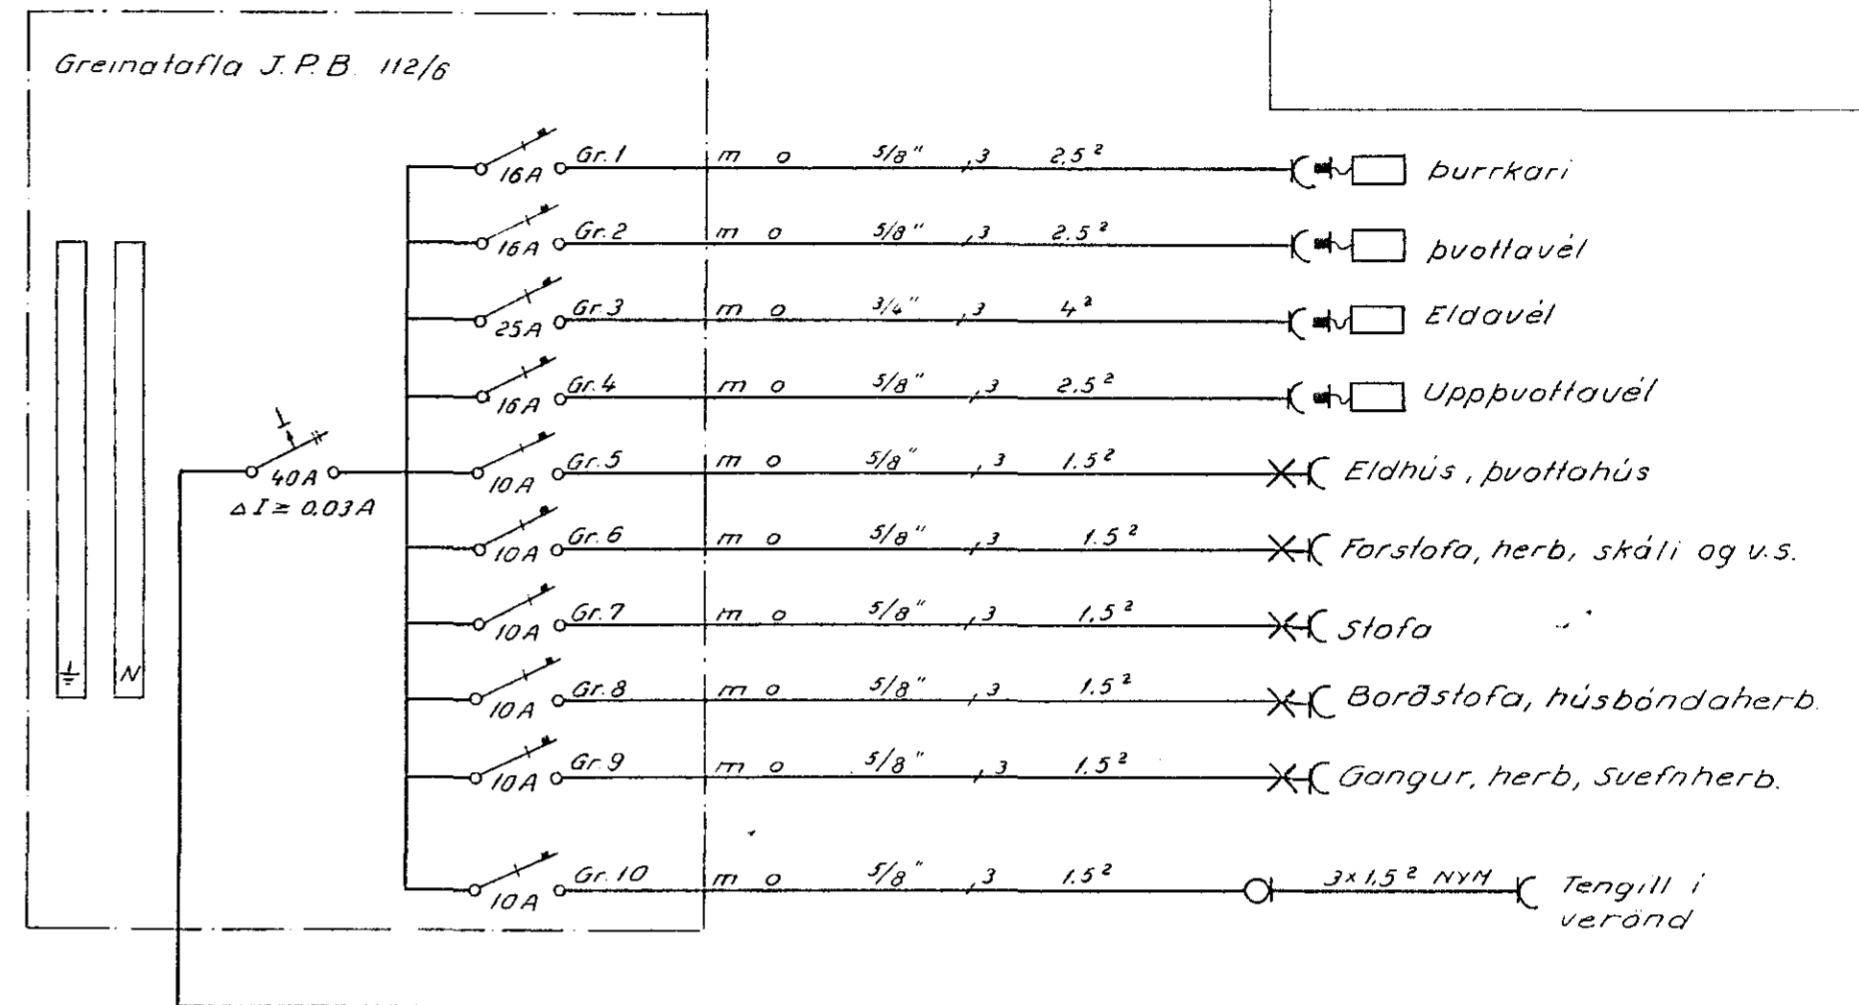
Greinatafla J.P.B. 112/6

40A
$\Delta I \geq 0.03A$

N

| | | | | | | |
|---|---|---|---|---|---|---|
| 16A | Gr. 1 | m o | 5/8" | 3 | $2.5^2$ | þurrkari |
| 16A | Gr. 2 | m o | 5/8" | 3 | $2.5^2$ | þvottavél |
| 25A | Gr. 3 | m o | 3/4" | 3 | $4^2$ | Eldavél |
| 16A | Gr. 4 | m o | 5/8" | 3 | $2.5^2$ | Uppþvottavél |
| 10A | Gr. 5 | m o | 5/8" | 3 | $1.5^2$ | Eldhús, þvottahús |
| 10A | Gr. 6 | m o | 5/8" | 3 | $1.5^2$ | Forstofa, herb, skáli og v.s. |
| 10A | Gr. 7 | m o | 5/8" | 3 | $1.5^2$ | Stofa |
| 10A | Gr. 8 | m o | 5/8" | 3 | $1.5^2$ | Borðstofa, húsbóndaherb. |
| 10A | Gr. 9 | m o | 5/8" | 3 | $1.5^2$ | Gangur, herb, Svefnherb. |
| 10A | Gr. 10 | m o | 5/8" | 3 | $1.5^2$ | Tengill í veröndu |

$3 \times 1.5^2$ NYM